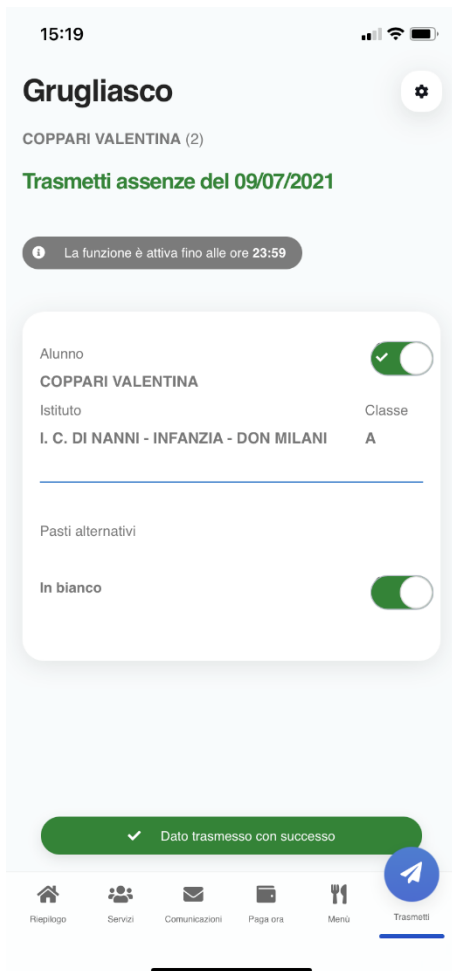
15:19

Grugliasco

COPPARI VALENTINA (2)

Trasmetti assenze del 09/07/2021

La funzione è attiva fino alle ore 23:59

Alunno

COPPARI VALENTINA

Istituto

Classe

I. C. DI NANNI - INFANZIA - DON MILANI

A

Pasti alternativi

In bianco

Dato trasmesso con successo

Riepilogo

Servizi

Comunicazioni

Paga ora

Menù

Trasmetti